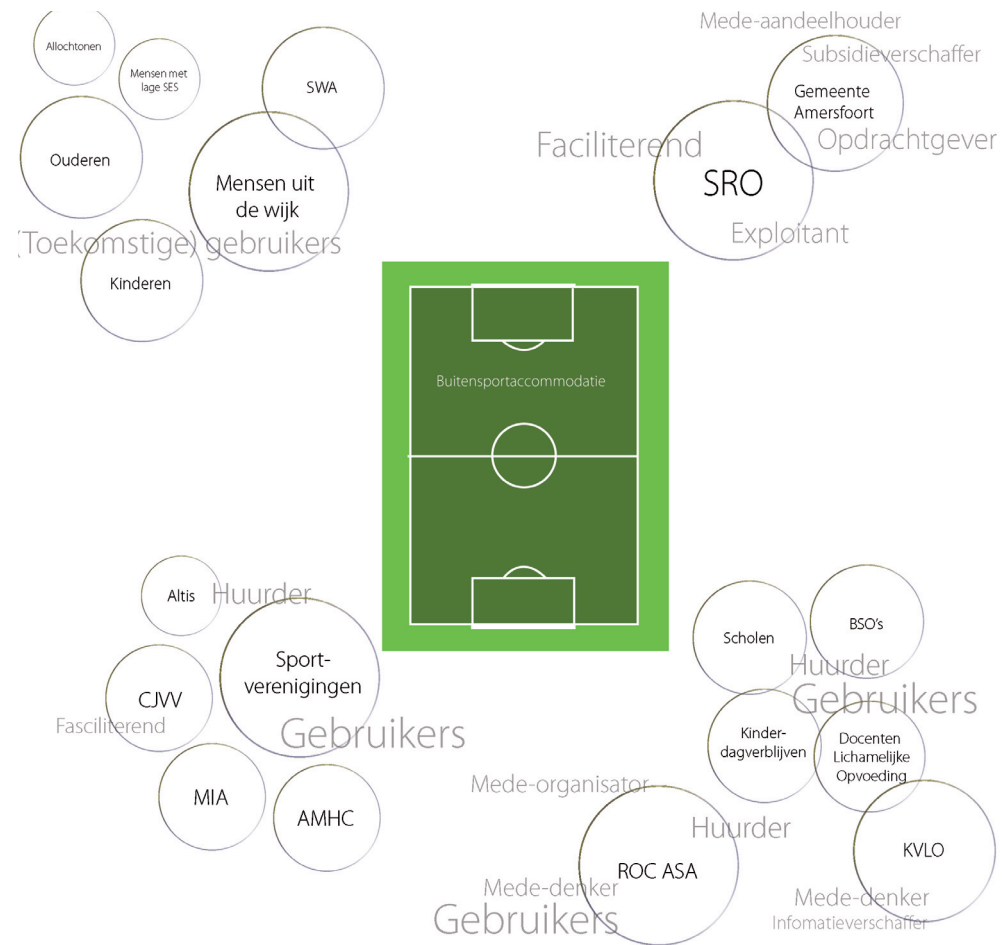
Allochtonen

Mensen met lage SES

SWA

Ouderen

Mensen uit de wijk

(Toekomstige) gebruikers

Kinderen

Mede-aandeelhouder

Subsidieverschaffer

Gemeente Amersfoort

Opdrachtgever

Faciliterend

SRO

Exploitant

Buitensportaccommodatie

Altis

Huurder

Sport-verenigingen

CJVV

Fasciliterend

Gebruikers

MIA

AMHC

Scholen

BSO's

Huurder

Gebruikers

Kinder-dagverblijven

Docenten Lichamelijke Opvoeding

Mede-organisator

Huurder

ROC ASA

KVLO

Mede-denker

Gebruikers

Mede-denker

Infomatieverschaffer